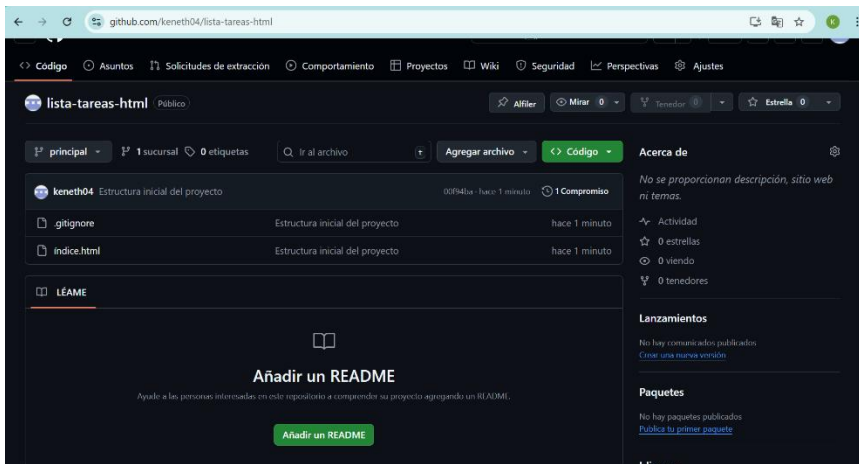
github.com/keneth04/lista-tareas-html

Código Asuntos Solicitudes de extracción Comportamiento Proyectos Wiki Seguridad Perspectivas Ajustes

lista-tareas-html Público

Alfiler Mirar 0 Tenedor 0 Estrella 0

principal 1 sucursal 0 etiquetas Ir al archivo t Agregar archivo Código

keneth04 Estructura inicial del proyecto 00f94ba · hace 1 minuto 1 Compromiso

.gitignore Estructura inicial del proyecto hace 1 minuto

índice.html Estructura inicial del proyecto hace 1 minuto

LÉAME

Añadir un README

Ayude a las personas interesadas en este repositorio a comprender su proyecto agregando un README.

Añadir un README

Acerca de

No se proporcionan descripción, sitio web ni temas.

Actividad

0 estrellas

0 viendo

0 tenedores

Lanzamientos

No hay comunicados publicados

Crear una nueva versión

Paquetes

No hay paquetes publicados

Publica tu primer paquete